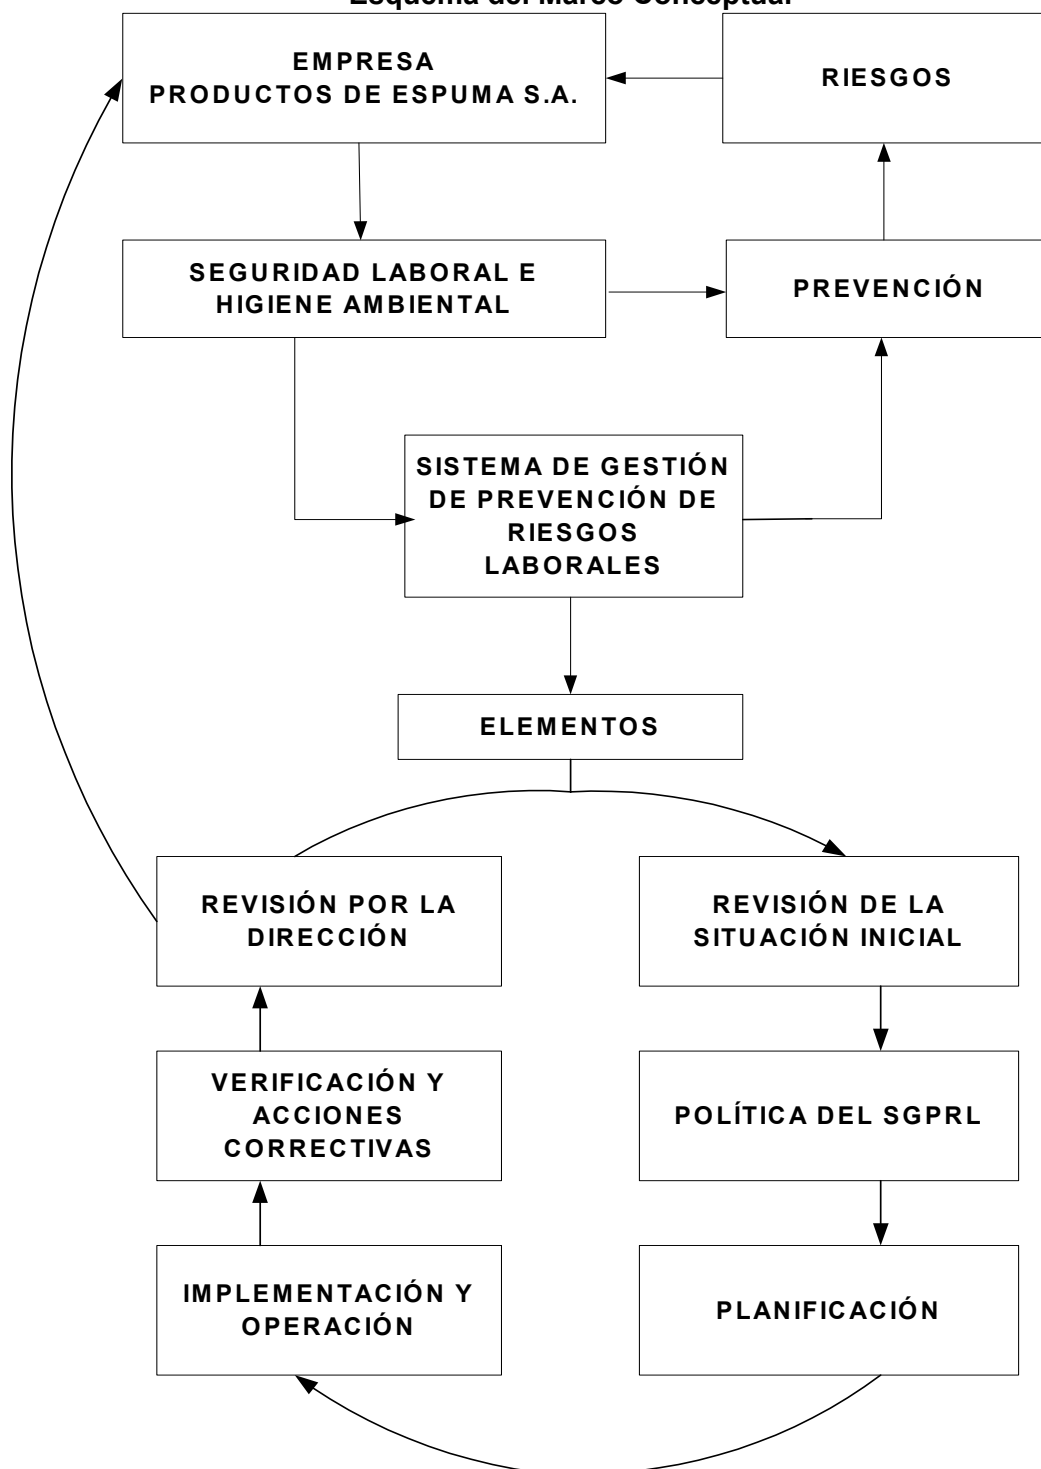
Esquema del Marco Conceptual

EMPRESA PRODUCTOS DE ESPUMA S.A.

RIESGOS

SEGURIDAD LABORAL E HIGIENE AMBIENTAL

PREVENCIÓN

SISTEMA DE GESTIÓN DE PREVENCIÓN DE RIESGOS LABORALES

ELEMENTOS

REVISIÓN POR LA DIRECCIÓN

REVISIÓN DE LA SITUACIÓN INICIAL

VERIFICACIÓN Y ACCIONES CORRECTIVAS

POLÍTICA DEL SGPRL

IMPLEMENTACIÓN Y OPERACIÓN

PLANIFICACIÓN